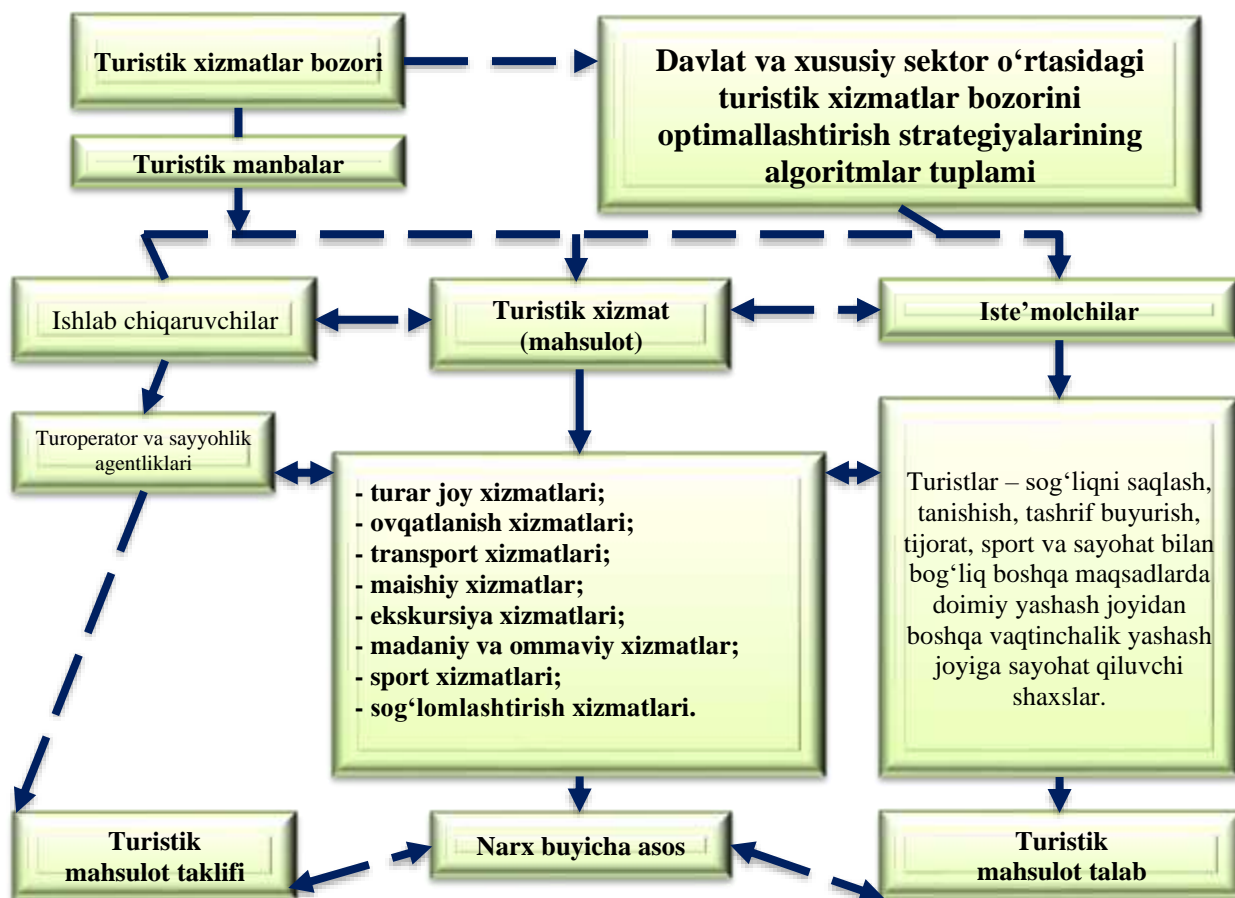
Turistik xizmatlar bozori

Davlat va xusuisy sektor o‘rtasidagi turistik xizmatlar bozorini optimallashtirish strategiyalarining algoritmlar tuplami

Turistik manbalar

Ishlab chiqaruvchilar

Turistik xizmat (mahsulot)

Iste’molchilar

Turoperator va sayyohlik agentliklari

- turar joy xizmatlari;
- ovqatlanish xizmatlari;
- transport xizmatlari;
- maishiy xizmatlar;
- ekskursiya xizmatlari;
- madaniy va ommaviy xizmatlar;
- sport xizmatlari;
- sog‘lomlashtirish xizmatlari.

Turistlar – sog‘liqni saqlash, tanishish, tashrif buyurish, tijorat, sport va sayohat bilan bog‘liq boshqa maqsadlarda doimiy yashash joyidan boshqa vaqtinchalik yashash joyiga sayohat qiluvchi shaxslar.

Turistik mahsulot taklifi

Narx buyicha asos

Turistik mahsulot talab